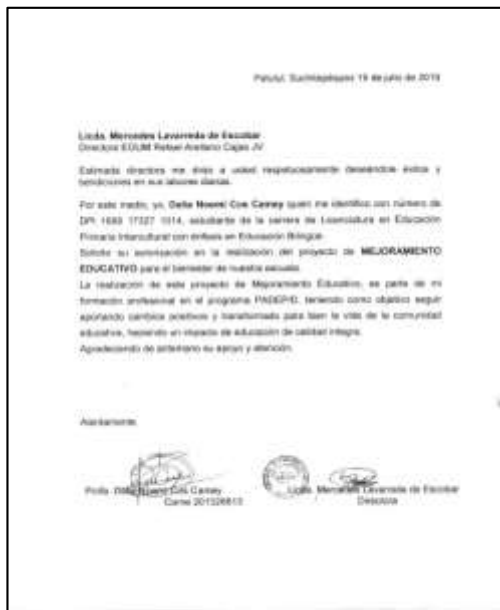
Patulul, Suchitepéquez 19 de julio de 2019

Licda. Mercedes Lavarreda de Escobar
Directora EOUM Rafael Arellano Cajas JV

Estimada directora me dirijo a usted respetuosamente deseándole éxitos y bendiciones en sus labores diarias.

Por este medio, yo, Delia Noemí Cox Camey quien me identifico con número de DPI 1683 17327 1014, estudiante de la carrera de Licenciatura en Educación Primaria Intercultural con énfasis en Educación Bilingüe.
Solicito su autorización en la realización del proyecto de MEJORAMIENTO EDUCATIVO para el bienestar de nuestra escuela.
La realización de este proyecto de Mejoramiento Educativo, es parte de mi formación profesional en el programa PADEP/D, teniendo como objetivo seguir aportando cambios positivos y transformado para bien la vida de la comunidad educativa, haciendo un impacto de educación de calidad íntegra.
Agradeciendo de antemano su apoyo y atención.

Atentamente

Profa. Delia Noemí Cox Camey
Carné 201326613

Licda. Mercedes Lavarreda de Escobar
Directora